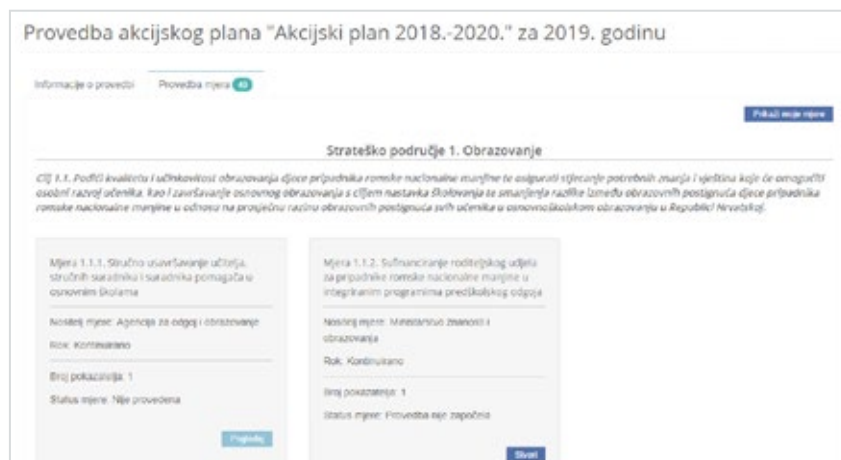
Provedba akcijskog plana "Akcijski plan 2018.-2020." za 2019. godinu

Informacije o provedbi

Provedba mjera 43

Prikaži moje mjere

Strateško područje 1. Obrazovanje

Cilj 1.1. Podići kvalitetu i učinkovitost obrazovanja djece pripadnika romske nacionalne manjine te osigurati stjecanje potrebnih znanja i vještina koje će omogućiti osobni razvoj učenika, kao i završavanje osnovnog obrazovanja s ciljem nastavka školovanja te smanjenja razlike između obrazovnih postignuća djece pripadnika romske nacionalne manjine u odnosu na prosječnu razinu obrazovnih postignuća svih učenika u osnovnoškolskom obrazovanju u Republici Hrvatskoj.

Mjera 1.1.1. Stručno usavršavanje učitelja, stručnih suradnika i suradnika pomagača u osnovnim školama

Nositelj mjere: Agencija za odgoj i obrazovanje

Rok: Kontinuirano

Broj pokazatelja: 1

Status mjere: Nije provedena

Pregledaj

Mjera 1.1.2. Sufinanciranje roditeljskog udjela za pripadnike romske nacionalne manjine u integriranim programima predškolskog odgoja

Nositelj mjere: Ministarstvo znanosti i obrazovanja

Rok: Kontinuirano

Broj pokazatelja: 1

Status mjere: Provedba nije započela

Sivati